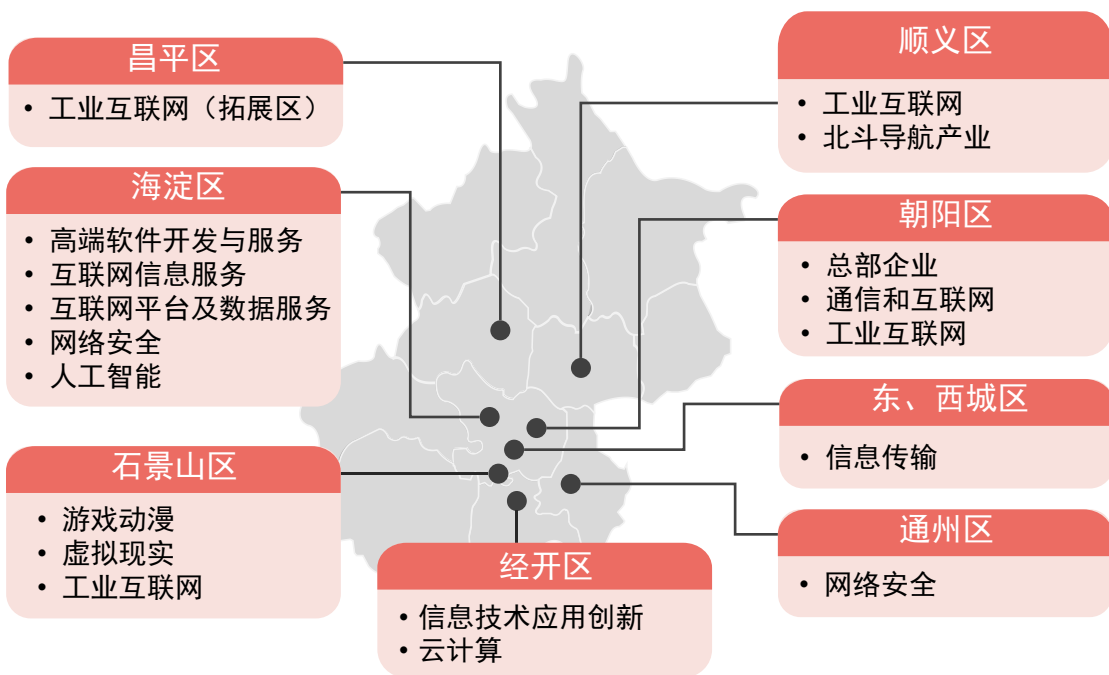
昌平区

• 工业互联网（拓展区）

海淀区

• 高端软件开发与服务
• 互联网信息服务
• 互联网平台及数据服务
• 网络安全
• 人工智能

石景山区

• 游戏动漫
• 虚拟现实
• 工业互联网

经开区

• 信息技术应用创新
• 云计算

顺义区

• 工业互联网
• 北斗导航产业

朝阳区

• 总部企业
• 通信和互联网
• 工业互联网

东、西城区

• 信息传输

通州区

• 网络安全